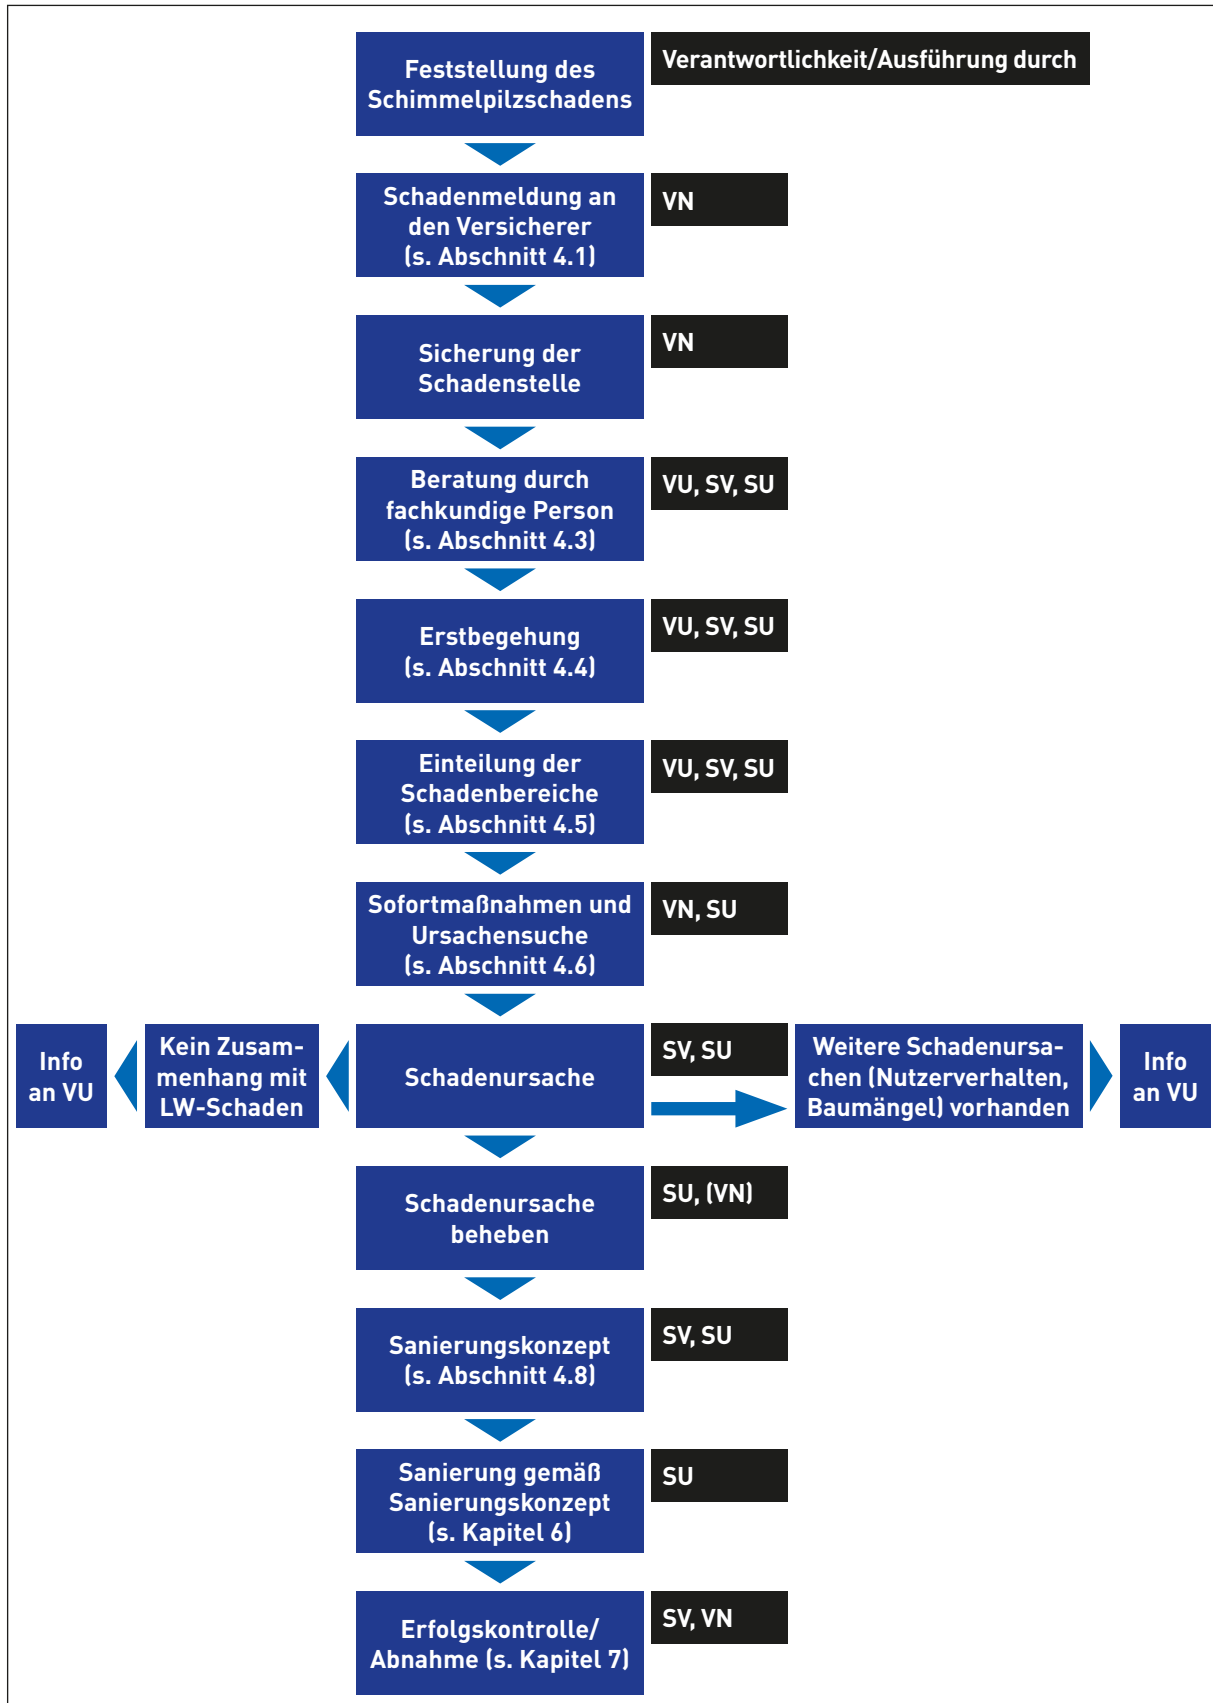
Feststellung des Schimmelpilzschadens

Verantwortlichkeit/Ausführung durch

Schadenmeldung an den Versicherer (s. Abschnitt 4.1)

VN

Sicherung der Schadenstelle

VN

Beratung durch fachkundige Person (s. Abschnitt 4.3)

VU, SV, SU

Erstbegehung (s. Abschnitt 4.4)

VU, SV, SU

Einteilung der Schadenbereiche (s. Abschnitt 4.5)

VU, SV, SU

Sofortmaßnahmen und Ursachensuche (s. Abschnitt 4.6)

VN, SU

Info an VU

Kein Zusammenhang mit LW-Schaden

Schadenursache

SV, SU

Weitere Schadenursachen (Nutzerverhalten, Baumängel) vorhanden

Info an VU

Schadenursache beheben

SU, (VN)

Sanierungskonzept (s. Abschnitt 4.8)

SV, SU

Sanierung gemäß Sanierungskonzept (s. Kapitel 6)

SU

Erfolgskontrolle/ Abnahme (s. Kapitel 7)

SV, VN